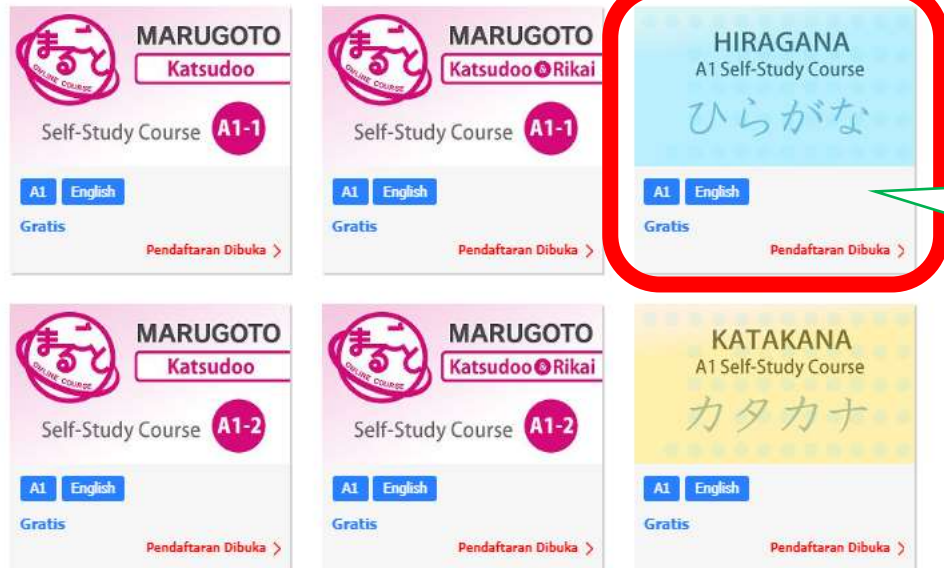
まるごと ONLINE COURSE
MARUGOTO
Katsudoo
Self-Study Course A1-1
A1 English
Gratis
Pendaftaran Dibuka >

まるごと ONLINE COURSE
MARUGOTO
Katsudoo & Rikai
Self-Study Course A1-1
A1 English
Gratis
Pendaftaran Dibuka >

HIRAGANA
A1 Self-Study Course
ひらがな
A1 English
Gratis
Pendaftaran Dibuka >

まるごと ONLINE COURSE
MARUGOTO
Katsudoo
Self-Study Course A1-2
A1 English
Gratis
Pendaftaran Dibuka >

まるごと ONLINE COURSE
MARUGOTO
Katsudoo & Rikai
Self-Study Course A1-2
A1 English
Gratis
Pendaftaran Dibuka >

KATAKANA
A1 Self-Study Course
カタカナ
A1 English
Gratis
Pendaftaran Dibuka >